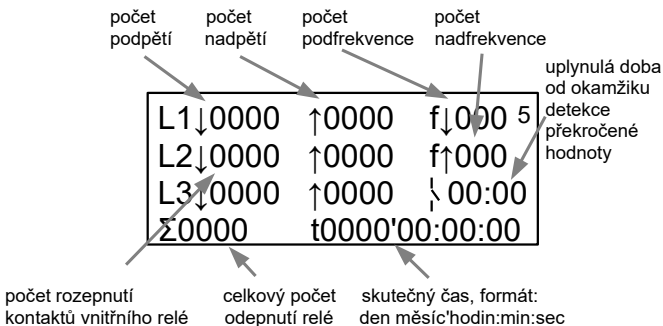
počet podpětí

počet nadpětí

počet podfrekvence

počet nadfrekvence

uplynulá doba od okamžiku detekce překročené hodnoty

L1↓0000 ↑0000 f↓000 5

L2↓0000 ↑0000 f↑000

L3↓0000 ↑0000 ↘ 00:00

Σ0000 t0000'00:00:00

počet rozepnutí kontaktů vnitřního relé

celkový počet odepnutí relé

skutečný čas, formát: den měsíc'hodin:min:sec